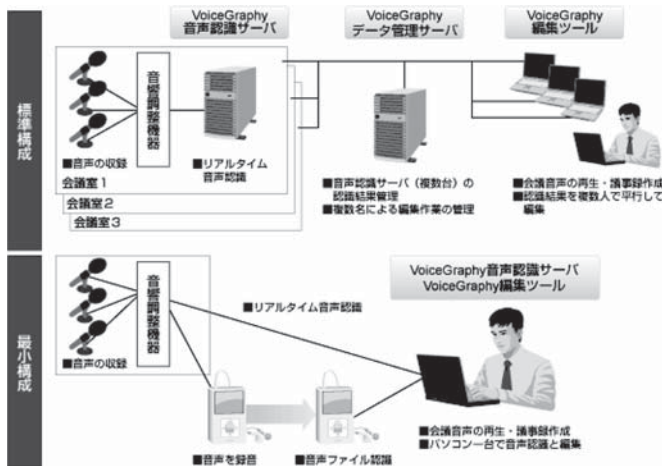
標準構成

VoiceGraphy
音声認識サーバ

VoiceGraphy
データ管理サーバ

VoiceGraphy
編集ツール

音響調整機器

■音声の収録

■リアルタイム
音声認識

会議室1

会議室2

会議室3

■音声認識サーバ（複数台）の
認識結果管理
■複数名による編集作業の管理

■会議音声の再生・議事録作成
■認識結果を複数人で平行して
編集

最小構成

音響調整機器

■音声の収録

■リアルタイム音声認識

VoiceGraphy音声認識サーバ
VoiceGraphy編集ツール

■音声を録音

■音声ファイル認識

■会議音声の再生・議事録作成
■パソコン一台で音声認識と編集